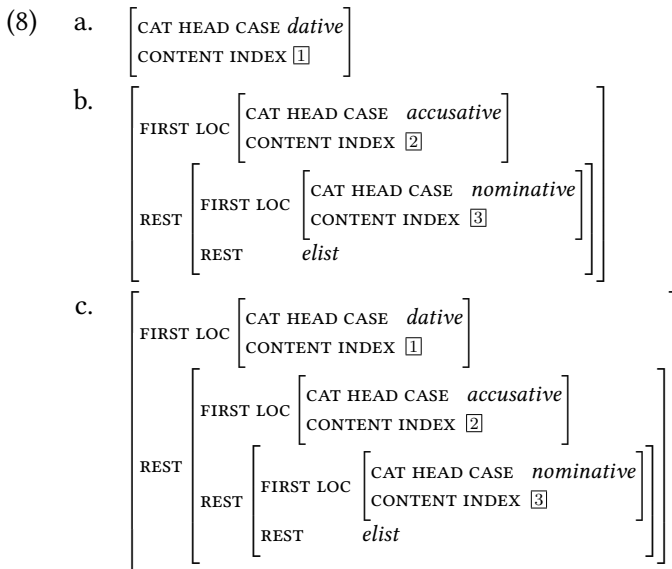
(8) a. $\begin{bmatrix} \text{CAT HEAD CASE } \textit{dative} \\ \text{CONTENT INDEX } \boxed{1} \end{bmatrix}$

b. $\begin{bmatrix} \text{FIRST LOC} & \begin{bmatrix} \text{CAT HEAD CASE} & \textit{accusative} \\ \text{CONTENT INDEX} & \boxed{2} \end{bmatrix} \\ \text{REST} & \begin{bmatrix} \text{FIRST LOC} & \begin{bmatrix} \text{CAT HEAD CASE} & \textit{nominative} \\ \text{CONTENT INDEX} & \boxed{3} \end{bmatrix} \\ \text{REST} & \textit{elist} \end{bmatrix} \end{bmatrix}$

c. $\begin{bmatrix} \text{FIRST LOC} & \begin{bmatrix} \text{CAT HEAD CASE} & \textit{dative} \\ \text{CONTENT INDEX} & \boxed{1} \end{bmatrix} \\ \text{REST} & \begin{bmatrix} \text{FIRST LOC} & \begin{bmatrix} \text{CAT HEAD CASE} & \textit{accusative} \\ \text{CONTENT INDEX} & \boxed{2} \end{bmatrix} \\ \text{REST} & \begin{bmatrix} \text{FIRST LOC} & \begin{bmatrix} \text{CAT HEAD CASE} & \textit{nominative} \\ \text{CONTENT INDEX} & \boxed{3} \end{bmatrix} \\ \text{REST} & \textit{elist} \end{bmatrix} \end{bmatrix} \end{bmatrix}$